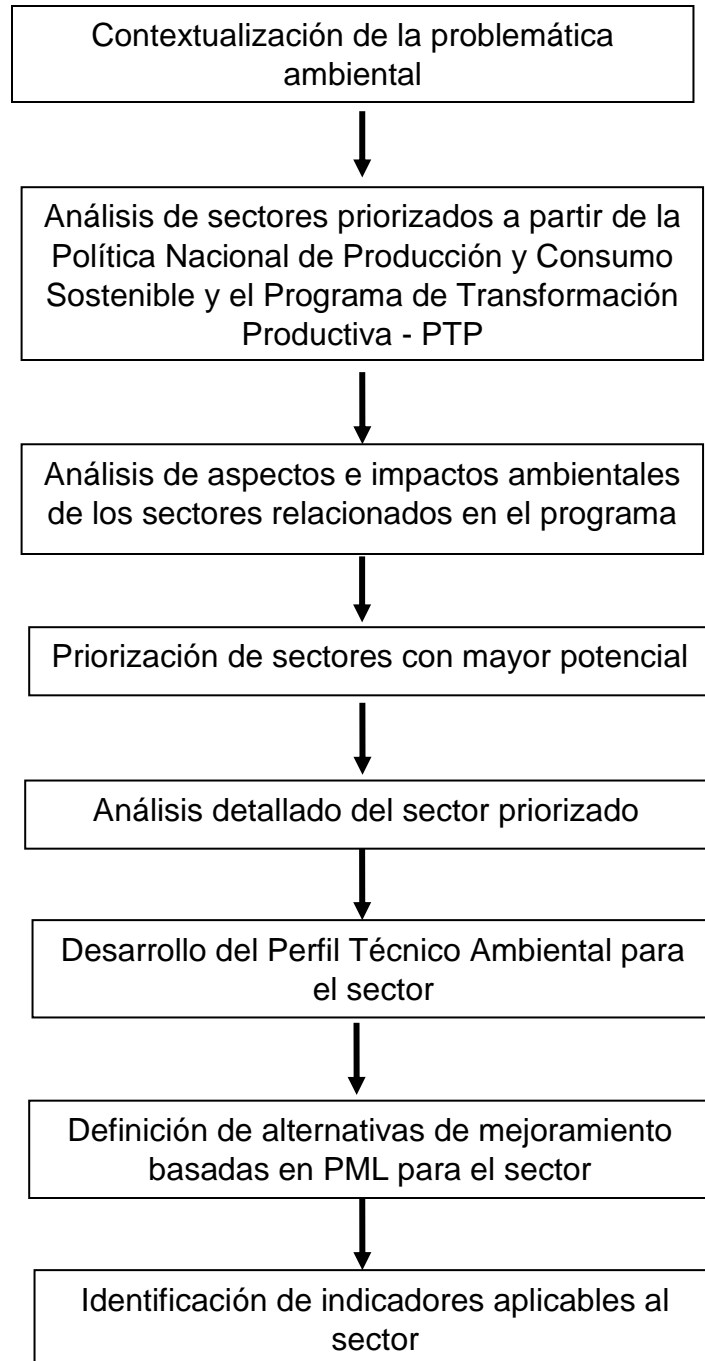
Contextualización de la problemática ambiental

Análisis de sectores priorizados a partir de la Política Nacional de Producción y Consumo Sostenible y el Programa de Transformación Productiva - PTP

Análisis de aspectos e impactos ambientales de los sectores relacionados en el programa

Priorización de sectores con mayor potencial

Análisis detallado del sector priorizado

Desarrollo del Perfil Técnico Ambiental para el sector

Definición de alternativas de mejoramiento basadas en PML para el sector

Identificación de indicadores aplicables al sector